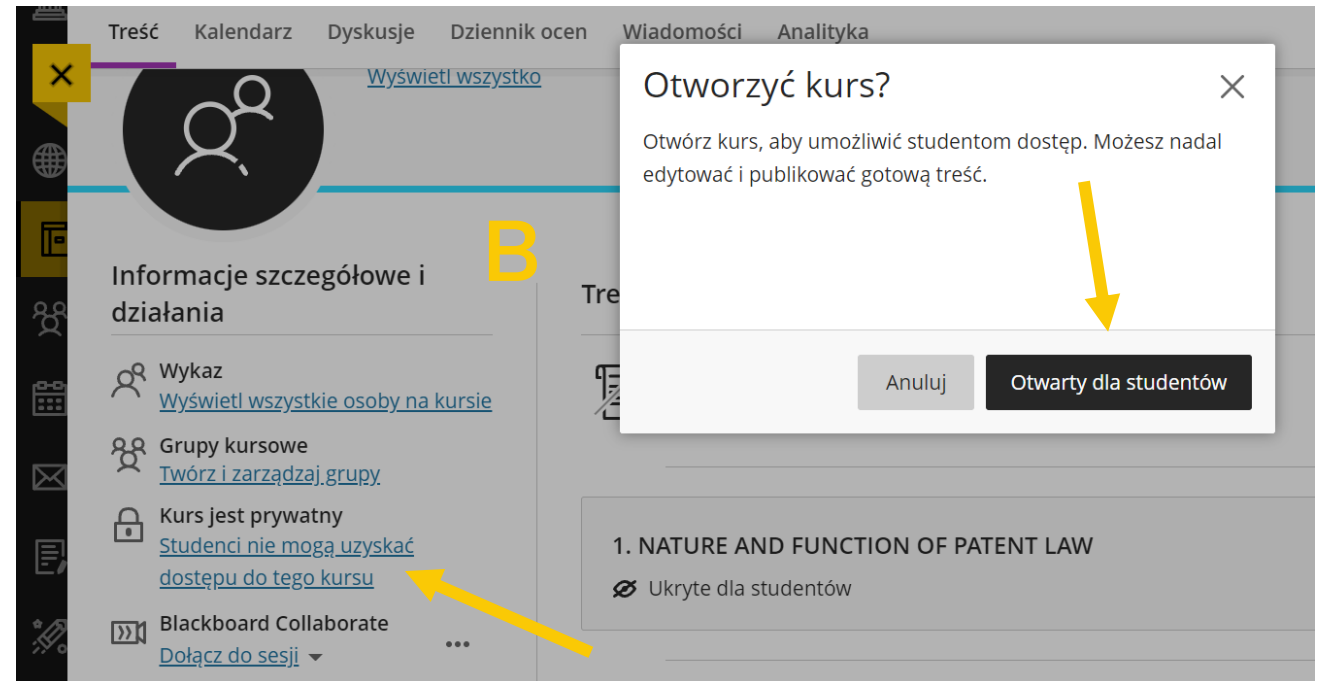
Treść Kalendarz Dyskusje Dziennik ocen Wiadomości Analityka

Wyświetl wszystko

B

Informacje szczegółowe i działania

Wykaz
Wyświetl wszystkie osoby na kursie

Grupy kursowe
Twórz i zarządzaj grupy

Kurs jest prywatny
Studenci nie mogą uzyskać dostępu do tego kursu

Blackboard Collaborate
Dołącz do sesji

Tre

1. NATURE AND FUNCTION OF PATENT LAW
Ukryte dla studentów

Otworzyć kurs?

Otwórz kurs, aby umożliwić studentom dostęp. Możesz nadal edytować i publikować gotową treść.

Anuluj
Otwarty dla studentów